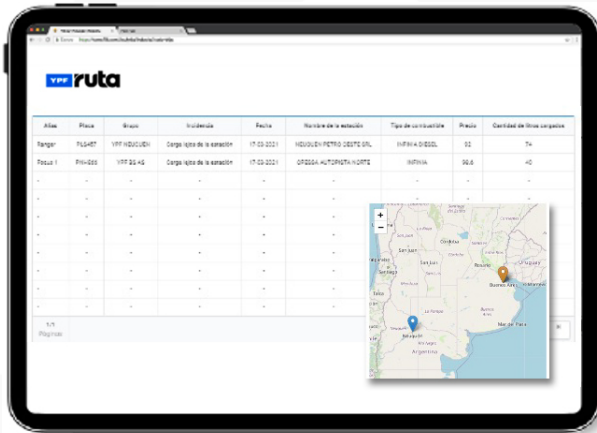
YPF ruta

| Alias | Placa | Grupo | Incidencia | Fecha | Nombre de la estación | Tipo de combustible | Precio | Cantidad de litros cargados |
|---|---|---|---|---|---|---|---|---|
| Ranger | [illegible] | YPF NEUQUEN | Carga lejos de la estación | 17-03-2021 | NEUQUEN PETRO OESTE SRL | INFINIA DIESEL | 92 | 74 |
| Focus 1 | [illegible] | YPF BS AS | Carga lejos de la estación | 17-03-2021 | OPESSA AUTOPISTA NORTE | INFINIA | 99.6 | 40 |
| - | - | - | - | - | - | - | - | - |
| - | - | - | - | - | - | - | - | - |
| - | - | - | - | - | - | - | - | - |
| - | - | - | - | - | - | - | - | - |
| - | - | - | - | - | - | - | - | - |
| - | - | - | - | - | - | - | - | - |
| - | - | - | - | - | - | - | - | - |

1/1 Páginas

+
−
Córdoba
San Juan
San Luis
Rosario
Uruguay
Buenos Aires
Montevideo
La Pampa
Mar del Plata
Neuquén
Río Negro
Argentina